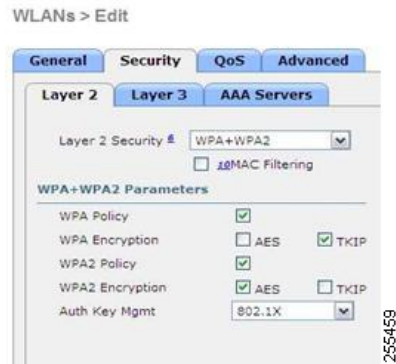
WLANs > Edit

General Security QoS Advanced

Layer 2 Layer 3 AAA Servers

Layer 2 Security 6 WPA+WPA2

10MAC Filtering

WPA+WPA2 Parameters

WPA Policy

WPA Encryption AES TKIP

WPA2 Policy

WPA2 Encryption AES TKIP

Auth Key Mgmt 802.1X

255459